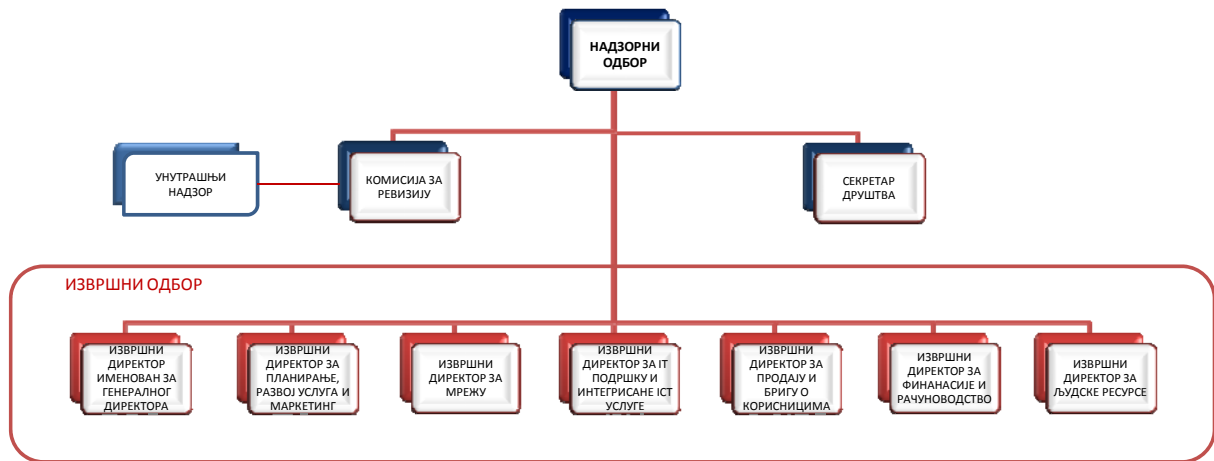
НАДЗОРНИ ОДБОР

УНУТРАШЊИ НАДЗОР

КОМИСИЈА ЗА РЕВИЗИЈУ

СЕКРЕТАР ДРУШТВА

ИЗВРШНИ ОДБОР

ИЗВРШНИ ДИРЕКТОР ИМЕНОВАН ЗА ГЕНЕРАЛНОГ ДИРЕКТОРА

ИЗВРШНИ ДИРЕКТОР ЗА ПЛАНИРАЊЕ, РАЗВОЈ УСЛУГА И МАРКЕТИНГ

ИЗВРШНИ ДИРЕКТОР ЗА МРЕЖУ

ИЗВРШНИ ДИРЕКТОР ЗА IT ПОДРШКУ И ИНТЕГРИСАНЕ ICT УСЛУГЕ

ИЗВРШНИ ДИРЕКТОР ЗА ПРОДАЈУ И БРИГУ О КОРИСНИЦИМА

ИЗВРШНИ ДИРЕКТОР ЗА ФИНАНАСИЈЕ И РАЧУНОВОДСТВО

ИЗВРШНИ ДИРЕКТОР ЗА ЉУДСКЕ РЕСУРСЕ